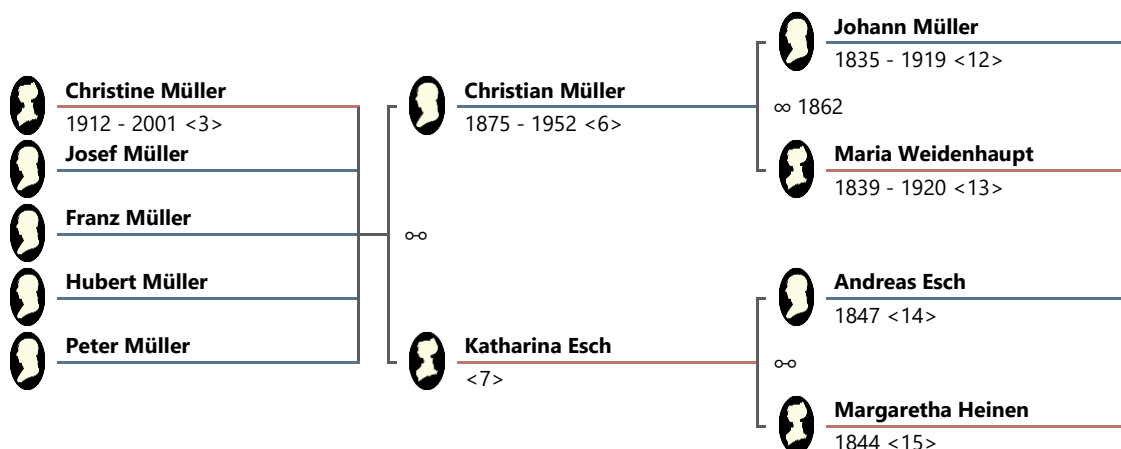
Johann Müller
1835 - 1919 <12>

Christine Müller
1912 - 2001 <3>

Christian Müller
1875 - 1952 <6>

∞ 1862

Josef Müller

Maria Weidenhaupt
1839 - 1920 <13>

Franz Müller

⚯

Hubert Müller

Andreas Esch
1847 <14>

Peter Müller

Katharina Esch
<7>

⚯

Margaretha Heinen
1844 <15>